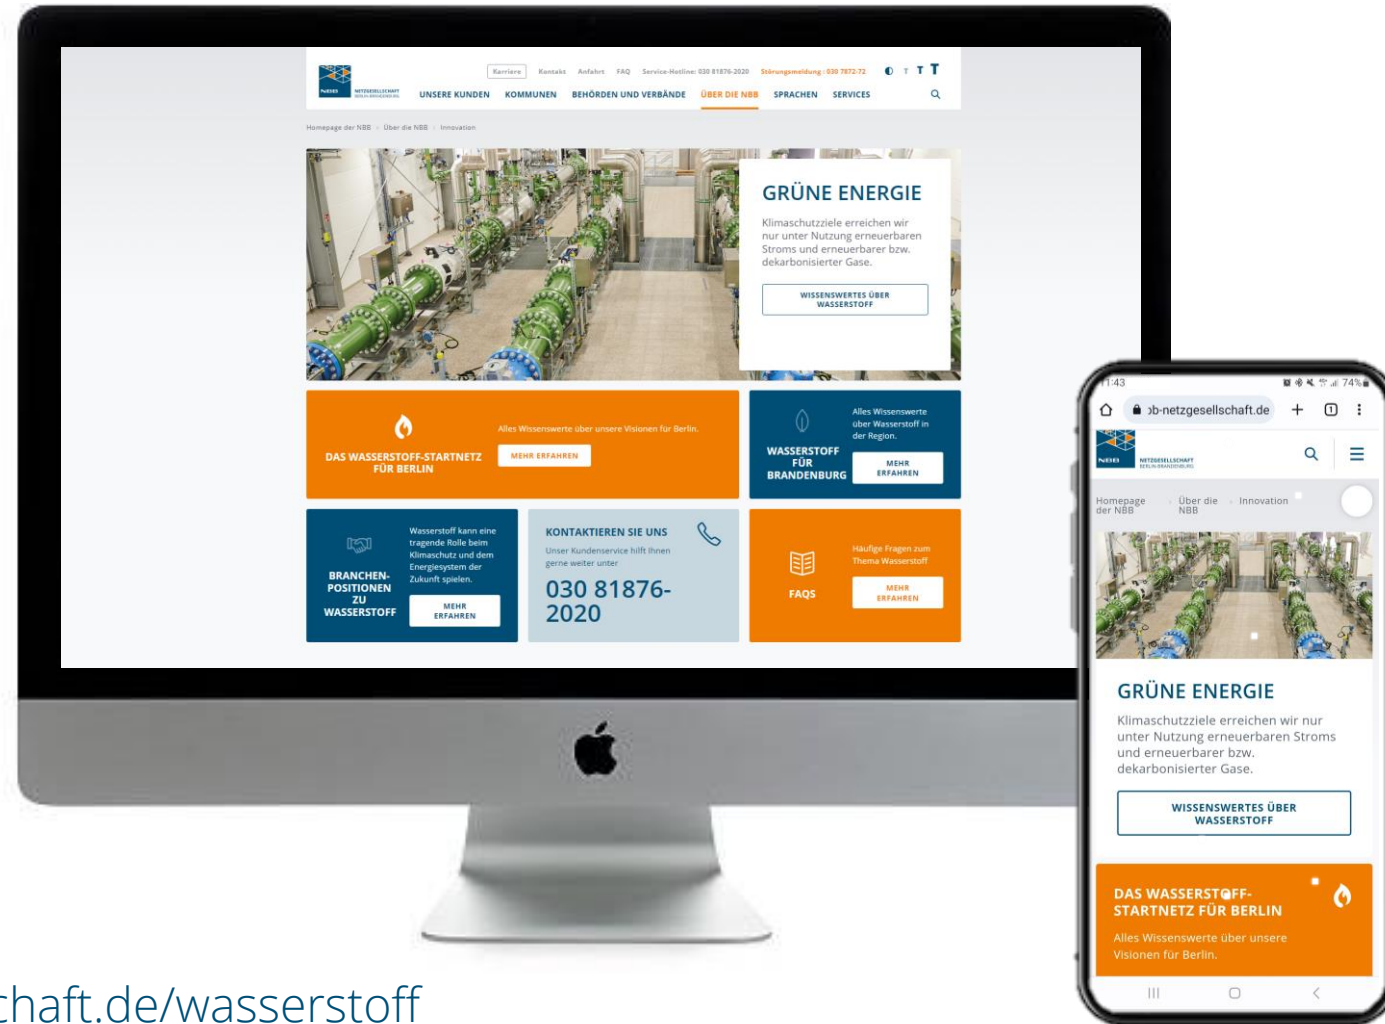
NBB NETZGESELLSCHAFT BERLIN-BRANDENBURG

Karriere Kontakt Anfahrt FAQ Service-Hotline: 030 81876-2020 Störungsmeldung: 030 7872-72 T T T

UNSERE KUNDEN KOMMUNEN BEHÖRDEN UND VERBÄNDE ÜBER DIE NBB SPRACHEN SERVICES

Homepage der NBB › Über die NBB › Innovation

GRÜNE ENERGIE

Klimaschutzziele erreichen wir nur unter Nutzung erneuerbaren Stroms und erneuerbarer bzw. dekarbonisierter Gase.

WISSENSWERTES ÜBER WASSERSTOFF

DAS WASSERSTOFF-STARTNETZ FÜR BERLIN

Alles Wissenswerte über unsere Visionen für Berlin.

MEHR ERFAHREN

WASSERSTOFF FÜR BRANDENBURG

Alles Wissenswerte über Wasserstoff in der Region.

MEHR ERFAHREN

BRANCHEN-POSITIONEN ZU WASSERSTOFF

Wasserstoff kann eine tragende Rolle beim Klimaschutz und dem Energiesystem der Zukunft spielen.

MEHR ERFAHREN

KONTAKTIEREN SIE UNS

Unser Kundenservice hilft Ihnen gerne weiter unter

030 81876-2020

FAQS

Häufige Fragen zum Thema Wasserstoff

MEHR ERFAHREN

1:43 74%

ɔb-netzgesellschaft.de

NBB NETZGESELLSCHAFT BERLIN-BRANDENBURG

Homepage der NBB › Über die NBB › Innovation

GRÜNE ENERGIE

Klimaschutzziele erreichen wir nur unter Nutzung erneuerbaren Stroms und erneuerbarer bzw. dekarbonisierter Gase.

WISSENSWERTES ÜBER WASSERSTOFF

DAS WASSERSTOFF-STARTNETZ FÜR BERLIN

Alles Wissenswerte über unsere Visionen für Berlin.

chaft.de/wasserstoff